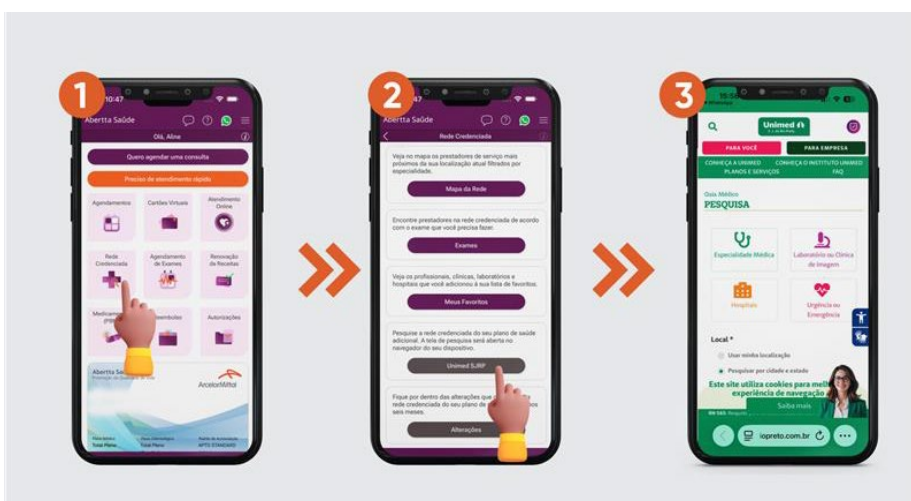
1

10:47

Abertta Saúde

Olá, Aline

Quero agendar uma consulta

Preciso de atendimento rápido

Agendamentos

Cartões Virtuais

Atendimento Online

Rede Credenciada

Agendamento de Exames

Renovação de Receitas

Medica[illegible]

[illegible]embolso

Autorizações

Abertta Saúde

ArcelorMittal

2

Rede Credenciada

Veja no mapa os prestadores de serviço mais próximos da sua localização atual filtrados por especialidade.

Mapa da Rede

Encontre prestadores na rede credenciada de acordo com o exame que você precisa fazer.

Exames

Veja os profissionais, clínicas, laboratórios e hospitais que você adicionou à sua lista de favoritos.

Meus Favoritos

Pesquise a rede credenciada do seu plano de saúde adicional. A tela de pesquisa será aberta no navegador do seu dispositivo.

Unimed SJRP

Fique por dentro das alterações que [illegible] rede credenciada do seu plano de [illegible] seis meses.

Alterações

3

Unimed

PARA VOCÊ

PARA EMPRESA

CONHEÇA A UNIMED

CONHEÇA O INSTITUTO UNIMED

PLANOS E SERVIÇOS

FAQ

Guia Médico

PESQUISA

Especialidade Médica

Laboratório ou Clínica de Imagem

Hospitais

Urgência ou Emergência

Local *

Usar minha localização

Pesquisar por cidade e estado

Este site utiliza cookies para melh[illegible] experiência de navegação

Saiba mais

iopreto.com.br